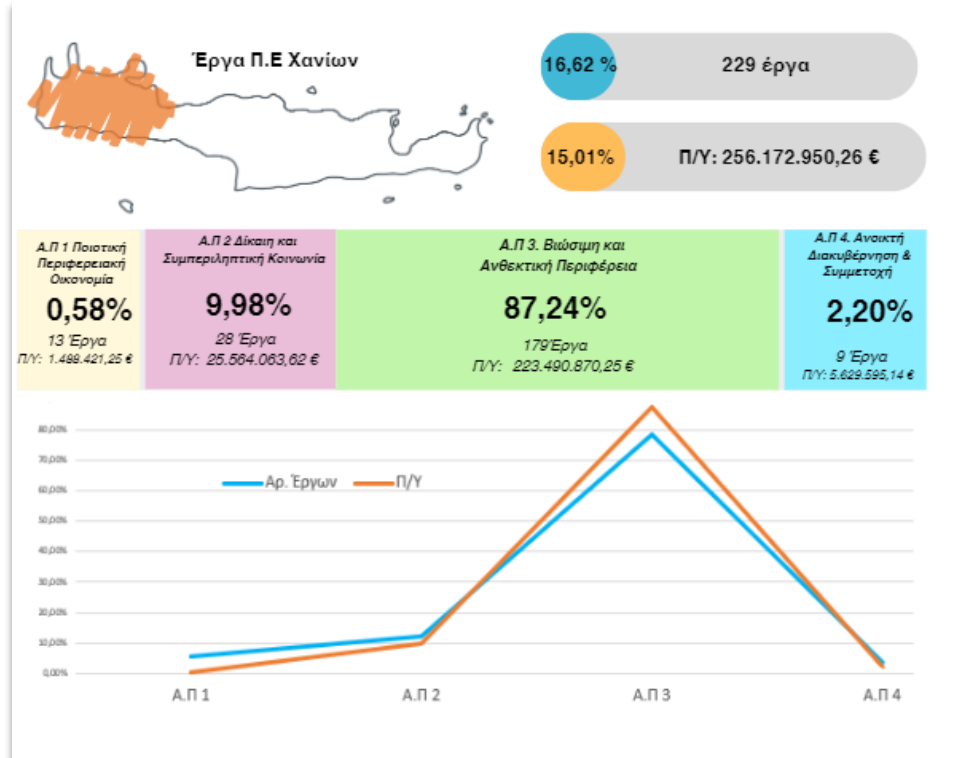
Έργα Π.Ε Χανίων

16,62 % 229 έργα

15,01% Π/Υ: 256.172.950,26 €

Α.Π 1 Ποιοτική Περιφερειακή Οικονομία
0,58%
13 Έργα
Π/Υ: 1.488.421,25 €

Α.Π 2 Δίκαιη και Συμπεριληπτική Κοινωνία
9,98%
28 Έργα
Π/Υ: 25.564.063,62 €

Α.Π 3. Βιώσιμη και Ανθεκτική Περιφέρεια
87,24%
179Έργα
Π/Υ: 223.490.870,25 €

Α.Π 4. Ανοικτή Διακυβέρνηση & Συμμετοχή
2,20%
9 Έργα
Π/Υ: 5.629.595,14 €

80,00%
70,00%
60,00%
50,00%
40,00%
30,00%
20,00%
10,00%
0,00%

Αρ. Έργων
Π/Υ

Α.Π 1
Α.Π 2
Α.Π 3
Α.Π 4